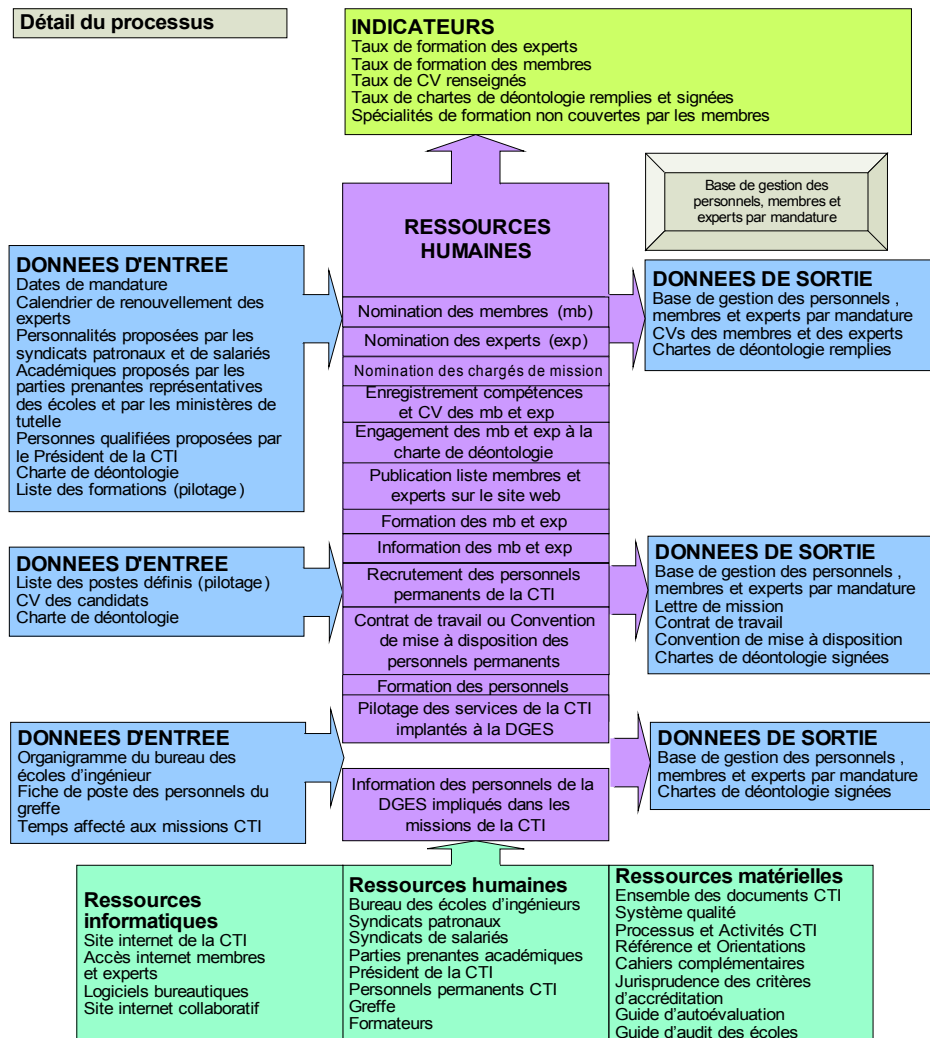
Détail du processus

INDICATEURS
Taux de formation des experts
Taux de formation des membres
Taux de CV renseignés
Taux de chartes de déontologie remplies et signées
Spécialités de formation non couvertes par les membres

Base de gestion des personnels, membres et experts par mandature

RESSOURCES HUMAINES

DONNEES D'ENTREE
Dates de mandature
Calendrier de renouvellement des experts
Personnalités proposées par les syndicats patronaux et de salariés
Académiques proposés par les parties prenantes représentatives des écoles et par les ministères de tutelle
Personnes qualifiées proposées par le Président de la CTI
Charte de déontologie
Liste des formations (pilotage)

Nomination des membres (mb)
Nomination des experts (exp)
Nomination des chargés de mission
Enregistrement compétences et CV des mb et exp
Engagement des mb et exp à la charte de déontologie
Publication liste membres et experts sur le site web
Formation des mb et exp
Information des mb et exp

DONNEES DE SORTIE
Base de gestion des personnels , membres et experts par mandature
CVs des membres et des experts
Chartes de déontologie remplies

DONNEES D'ENTREE
Liste des postes définis (pilotage)
CV des candidats
Charte de déontologie

Recrutement des personnels permanents de la CTI
Contrat de travail ou Convention de mise à disposition des personnels permanents
Formation des personnels

DONNEES DE SORTIE
Base de gestion des personnels , membres et experts par mandature
Lettre de mission
Contrat de travail
Convention de mise à disposition
Chartes de déontologie signées

DONNEES D'ENTREE
Organigramme du bureau des écoles d'ingénieur
Fiche de poste des personnels du greffe
Temps affecté aux missions CTI

Pilotage des services de la CTI implantés à la DGES
Information des personnels de la DGES impliqués dans les missions de la CTI

DONNEES DE SORTIE
Base de gestion des personnels , membres et experts par mandature
Chartes de déontologie signées

Ressources informatiques
Site internet de la CTI
Accès internet membres et experts
Logiciels bureautiques
Site internet collaboratif

Ressources humaines
Bureau des écoles d'ingénieurs
Syndicats patronaux
Syndicats de salariés
Parties prenantes académiques
Président de la CTI
Personnels permanents CTI
Greffe
Formateurs

Ressources matérielles
Ensemble des documents CTI
Système qualité
Processus et Activités CTI
Référence et Orientations
Cahiers complémentaires
Jurisprudence des critères d'accréditation
Guide d'autoévaluation
Guide d'audit des écoles